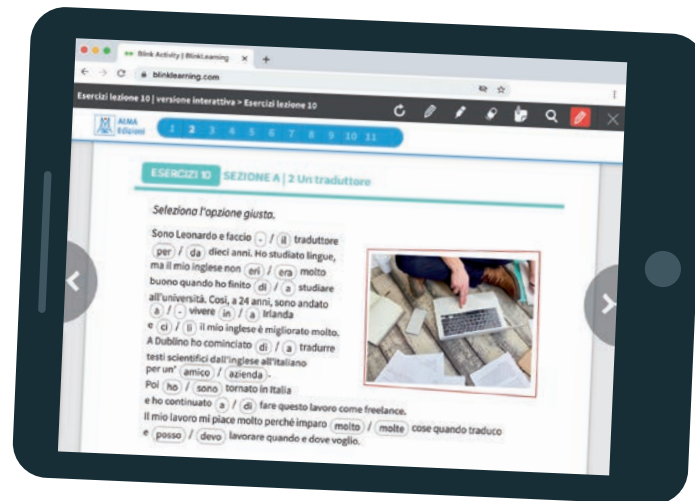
Blink Activity | BlinkLearning ×

blinklearning.com

Esercizi lezione 10 | versione interattiva > Esercizi lezione 10

ALMA Edizioni

1 2 3 4 5 6 7 8 9 10 11

ESERCIZI 10 SEZIONE A | 2 Un traduttore

Seleziona l'opzione giusta.

Sono Leonardo e faccio - / il traduttore per / da dieci anni. Ho studiato lingue, ma il mio inglese non eri / era molto buono quando ho finito di / a studiare all'università. Così, a 24 anni, sono andato a / - vivere in / a Irlanda e ci / lì il mio inglese è migliorato molto. A Dublino ho cominciato di / a tradurre testi scientifici dall'inglese all'italiano per un' amico / azienda. Poi ho / sono tornato in Italia e ho continuato a / di fare questo lavoro come freelance. Il mio lavoro mi piace molto perché imparo molto / molte cose quando traduco e posso / devo lavorare quando e dove voglio.